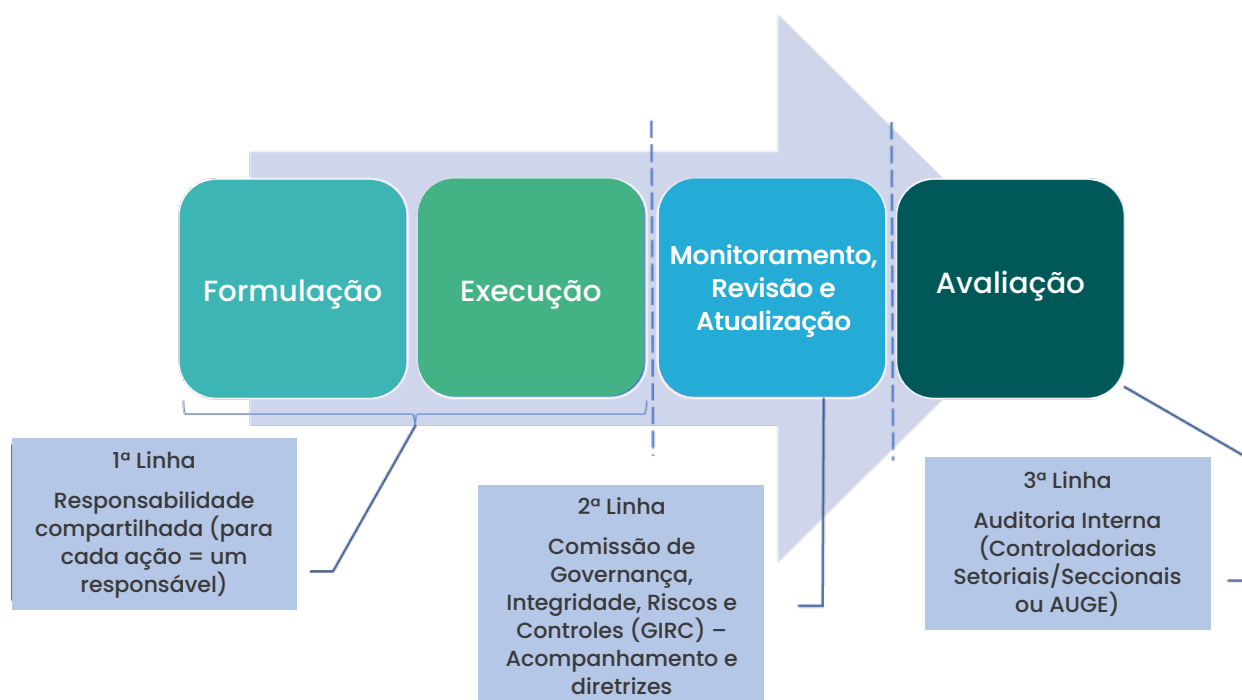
Formulação

Execução

Monitoramento, Revisão e Atualização

Avaliação

1ª Linha
Responsabilidade compartilhada (para cada ação = um responsável)

2ª Linha
Comissão de Governança, Integridade, Riscos e Controles (GIRC) – Acompanhamento e diretrizes

3ª Linha
Auditoria Interna (Controladorias Setoriais/Seccionais ou AUGE)